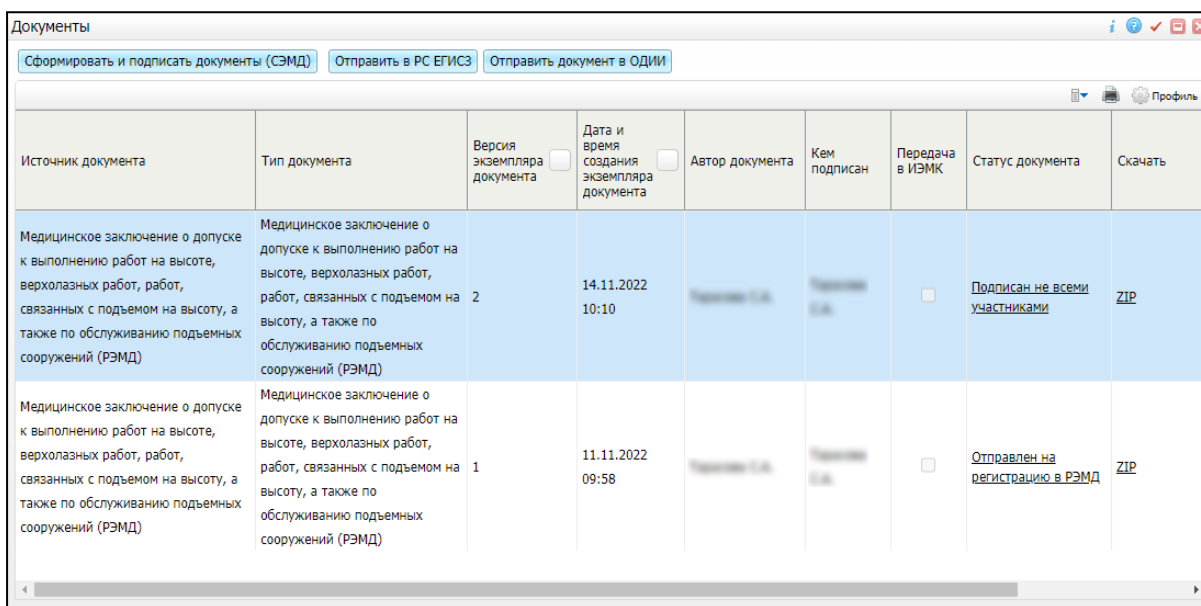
Документы

Сформировать и подписать документы (СЭМД) | Отправить в РС ЕГИСЗ | Отправить документ в ОДИИ

Профиль

| Источник документа | Тип документа | Версия экземпляра документа | Дата и время создания экземпляра документа | Автор документа | Кем подписан | Передача в ИЭМК | Статус документа | Скачать |
|---|---|---|---|---|---|---|---|---|
| Медицинское заключение о допуске к выполнению работ на высоте, верхолазных работ, работ, связанных с подъемом на высоту, а также по обслуживанию подъемных сооружений (РЭМД) | Медицинское заключение о допуске к выполнению работ на высоте, верхолазных работ, работ, связанных с подъемом на высоту, а также по обслуживанию подъемных сооружений (РЭМД) | 2 | 14.11.2022 10:10 | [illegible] | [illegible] | | Подписан не всеми участниками | ZIP |
| Медицинское заключение о допуске к выполнению работ на высоте, верхолазных работ, работ, связанных с подъемом на высоту, а также по обслуживанию подъемных сооружений (РЭМД) | Медицинское заключение о допуске к выполнению работ на высоте, верхолазных работ, работ, связанных с подъемом на высоту, а также по обслуживанию подъемных сооружений (РЭМД) | 1 | 11.11.2022 09:58 | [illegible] | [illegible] | | Отправлен на регистрацию в РЭМД | ZIP |